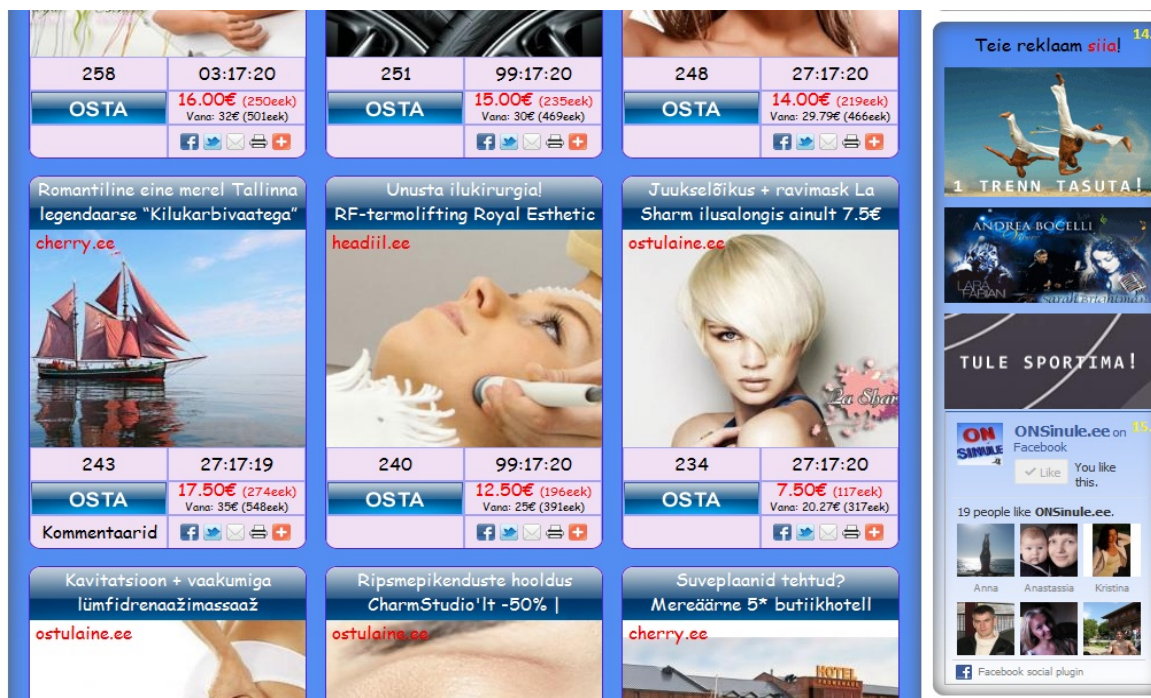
258 03:17:20
OSTA
16.00€ (250eek)
Vana: 32€ (501eek)

251 99:17:20
OSTA
15.00€ (235eek)
Vana: 30€ (469eek)

248 27:17:20
OSTA
14.00€ (219eek)
Vana: 29.79€ (466eek)

Teie reklaam siia!

1 TRENN TASUTA!

ANDREA BOCELLI

LARA FABIAN

TULE SPORTIMA!

Romantiline eine merel Tallinna legendaarse "Kilukarbivaatega"
cherry.ee
243 27:17:19
OSTA
17.50€ (274eek)
Vana: 35€ (548eek)
Kommentaarid

Unusta ilukirurgia! RF-termolifting Royal Esthetic
headiil.ee
240 99:17:20
OSTA
12.50€ (196eek)
Vana: 25€ (391eek)

Juukselõikus + ravimask La Sharm ilusalongis ainult 7.5€
ostulaine.ee
La Sharm
234 27:17:20
OSTA
7.50€ (117eek)
Vana: 20.27€ (317eek)

ONSinule.ee on Facebook
Like You like this.
19 people like ONSinule.ee.
Anna Anastassia Kristina
Facebook social plugin

Kavitatsioon + vaakumiga lümfidrenaažimassaaž
ostulaine.ee

Ripsmepikenduste hooldus CharmStudio'lt -50% |
ostulaine.ee

Suveplaanid tehtud? Mereäärne 5* butiikhotell
cherry.ee
HOTEL